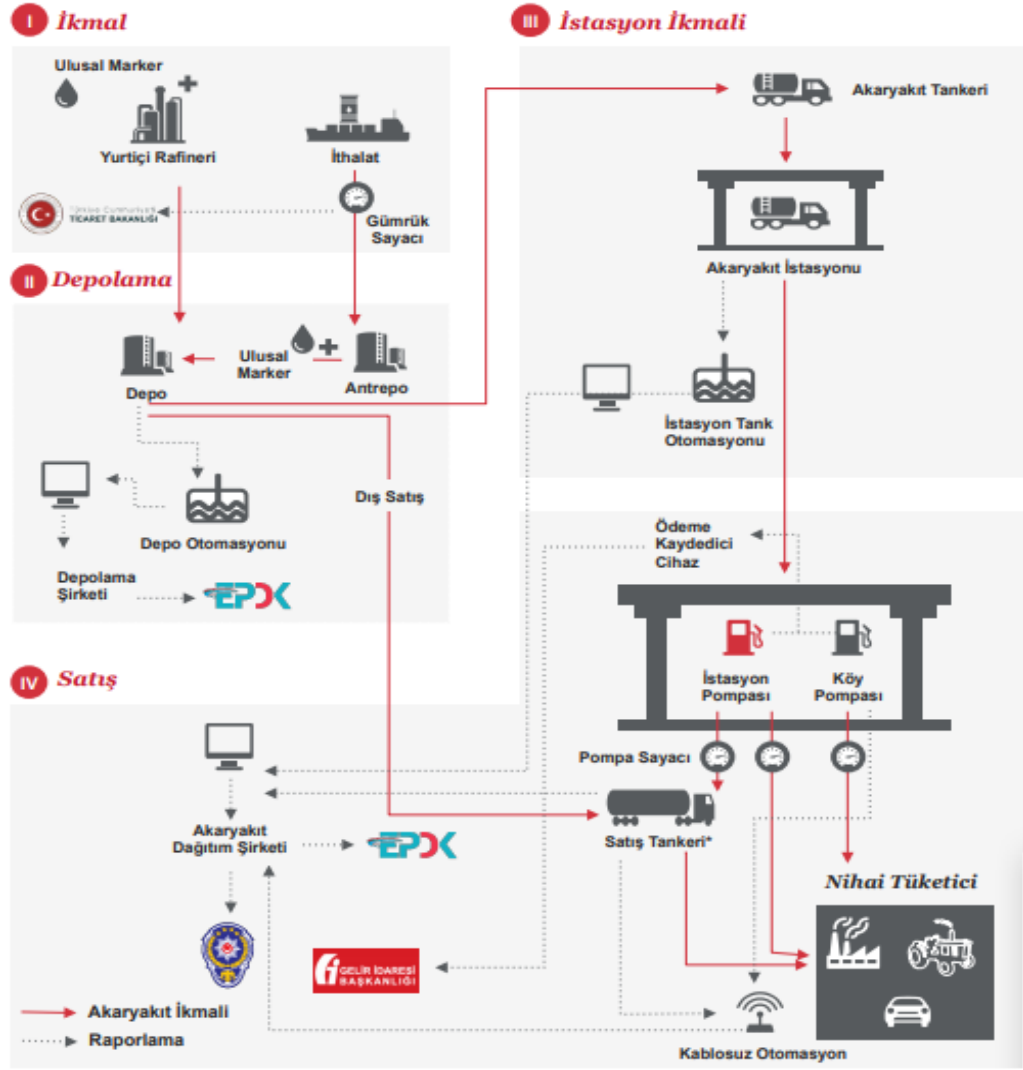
I İkmal

Ulusal Marker

Yurtiçi Rafineri

İthalat

Türkiye Cumhuriyeti TİCARET BAKANLIĞI

Gümrük Sayacı

II Depolama

Depo

Ulusal Marker

Antrepo

Depo Otomasyonu

Depolama Şirketi

EPDK

Dış Satış

III İstasyon İkmali

Akaryakıt Tankeri

Akaryakıt İstasyonu

İstasyon Tank Otomasyonu

Ödeme Kaydedici Cihaz

İstasyon Pompası

Köy Pompası

Pompa Sayacı

IV Satış

Akaryakıt Dağıtım Şirketi

EPDK

Satış Tankeri*

Nihai Tüketici

GELİR İDARESİ BAŞKANLIĞI

Kablosuz Otomasyon

Akaryakıt İkmali

Raporlama